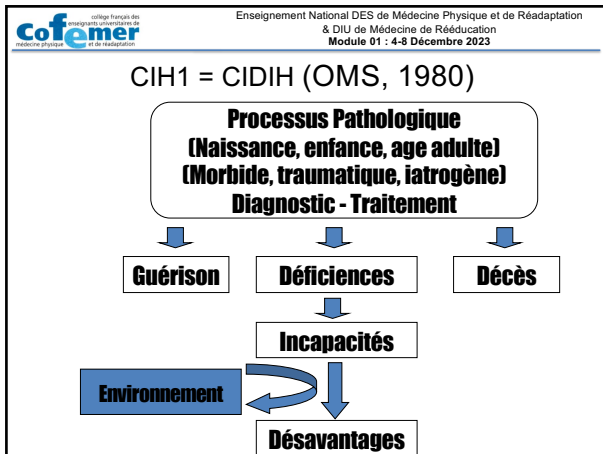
collège français des enseignants universitaires de médecine physique et de réadaptation
cofemer

Enseignement National DES de Médecine Physique et de Réadaptation
& DIU de Médecine de Rééducation
Module 01 : 4-8 Décembre 2023

CIH1 = CIDIH (OMS, 1980)

Processus Pathologique
(Naissance, enfance, age adulte)
(Morbide, traumatique, iatrogène)
Diagnostic - Traitement

Guérison

Déficiences

Décès

Incapacités

Environnement

Désavantages